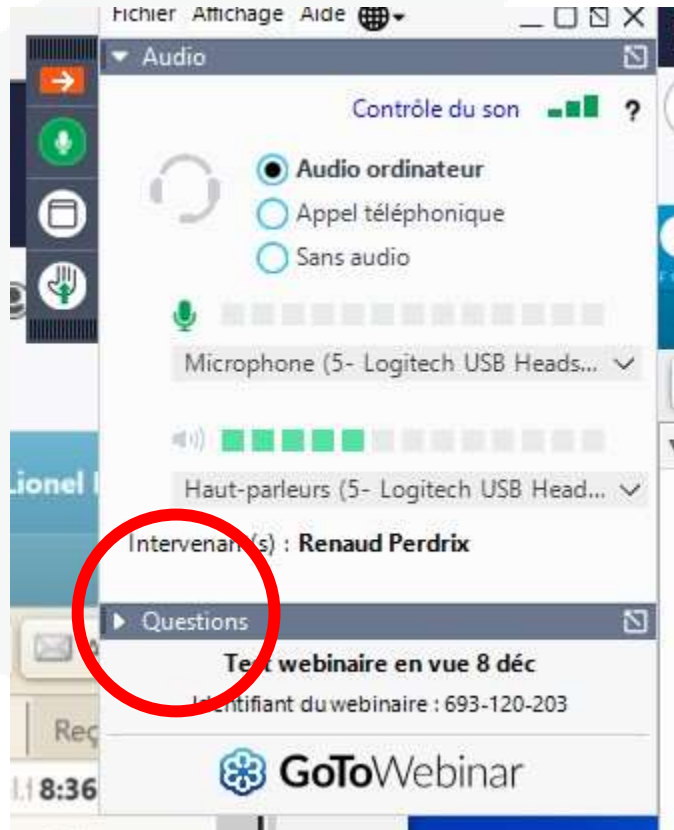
Fichier Affichage Aide

Audio

Contrôle du son ?

Audio ordinateur
Appel téléphonique
Sans audio

Microphone (5- Logitech USB Heads...

Haut-parleurs (5- Logitech USB Head...

Intervenant(s) : Renaud Perdrix

Questions

Test webinaire en vue 8 déc

Identifiant du webinaire : 693-120-203

GoToWebinar

Lionel

Reç

8:36